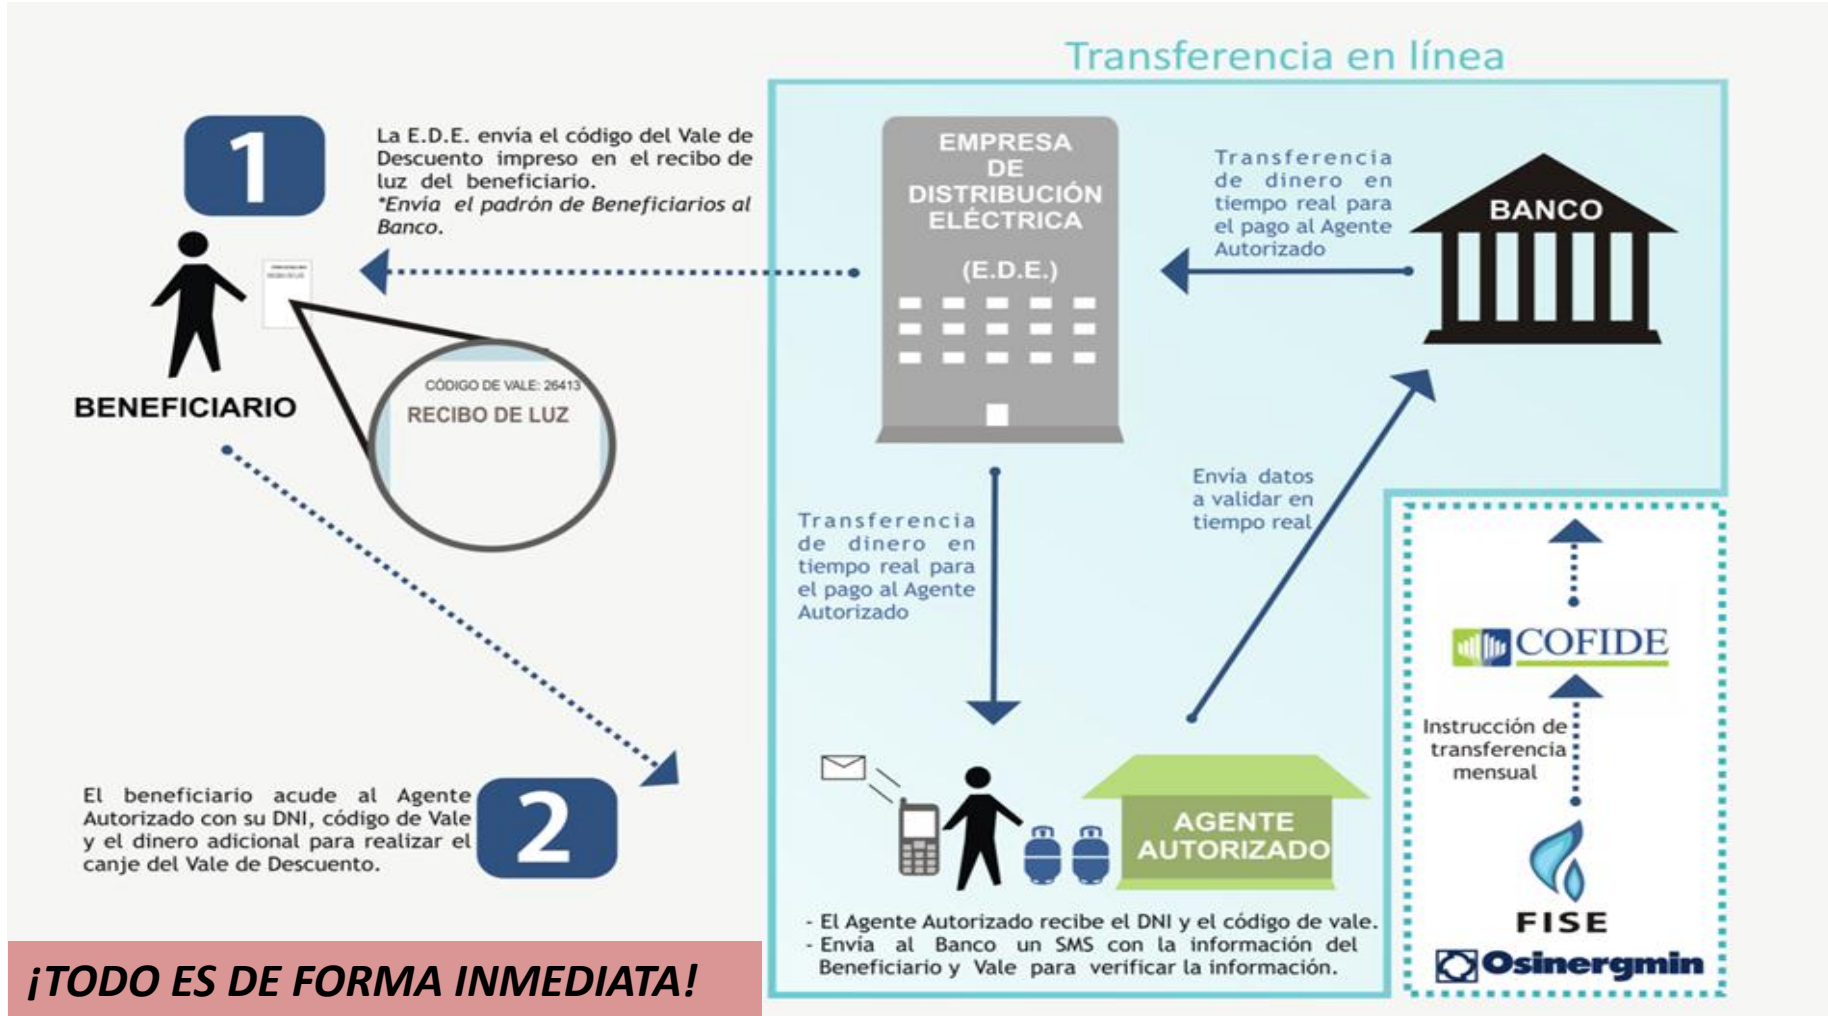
Transferencia en línea

1

La E.D.E. envía el código del Vale de Descuento impreso en el recibo de luz del beneficiario.
*Envía el padrón de Beneficiarios al Banco.

BENEFICIARIO

CÓDIGO DE VALE: 26413
RECIBO DE LUZ

EMPRESA DE DISTRIBUCIÓN ELÉCTRICA
(E.D.E.)

Transferencia de dinero en tiempo real para el pago al Agente Autorizado

BANCO

Transferencia de dinero en tiempo real para el pago al Agente Autorizado

Envía datos a validar en tiempo real

COFIDE

Instrucción de transferencia mensual

FISE
Osinergmin

2

El beneficiario acude al Agente Autorizado con su DNI, código de Vale y el dinero adicional para realizar el canje del Vale de Descuento.

AGENTE AUTORIZADO

- El Agente Autorizado recibe el DNI y el código de vale.
- Envía al Banco un SMS con la información del Beneficiario y Vale para verificar la información.

¡TODO ES DE FORMA INMEDIATA!